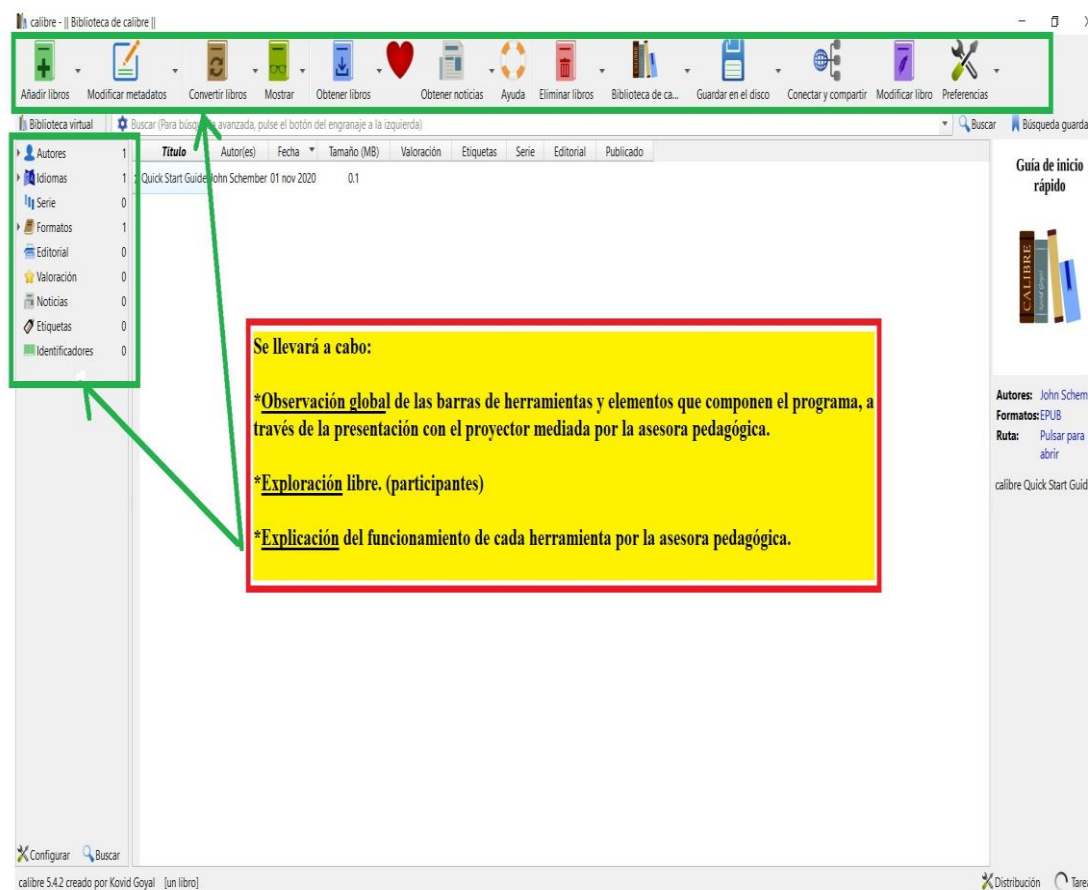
calibre - || Biblioteca de calibre ||

Añadir libros
Modificar metadatos
Convertir libros
Mostrar
Obtener libros
Obtener noticias
Ayuda
Eliminar libros
Biblioteca de ca...
Guardar en el disco
Conectar y compartir
Modificar libro
Preferencias

Biblioteca virtual
Buscar (Para búsq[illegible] avanzada, pulse el botón del engranaje a la izquierda)
Buscar
Búsqueda guarda

Autores 1
Idiomas 1
Serie 0
Formatos 1
Editorial 0
Valoración 0
Noticias 0
Etiquetas 0
Identificadores 0

| Título | Autor(es) | Fecha | Tamaño (MB) | Valoración | Etiquetas | Serie | Editorial | Publicado |
|---|---|---|---|---|---|---|---|---|
| Quick Start Guide | John Schember | 01 nov 2020 | 0.1 | | | | | |

Guía de inicio rápido

Autores: John Schem
Formatos: EPUB
Ruta: Pulsar para abrir

calibre Quick Start Guid

Se llevará a cabo:

*Observación global de las barras de herramientas y elementos que componen el programa, a través de la presentación con el proyector mediada por la asesora pedagógica.

*Exploración libre. (participantes)

*Explicación del funcionamiento de cada herramienta por la asesora pedagógica.

Configurar
Buscar

calibre 5.4.2 creado por Kovid Goyal [un libro]

Distribución
Tare